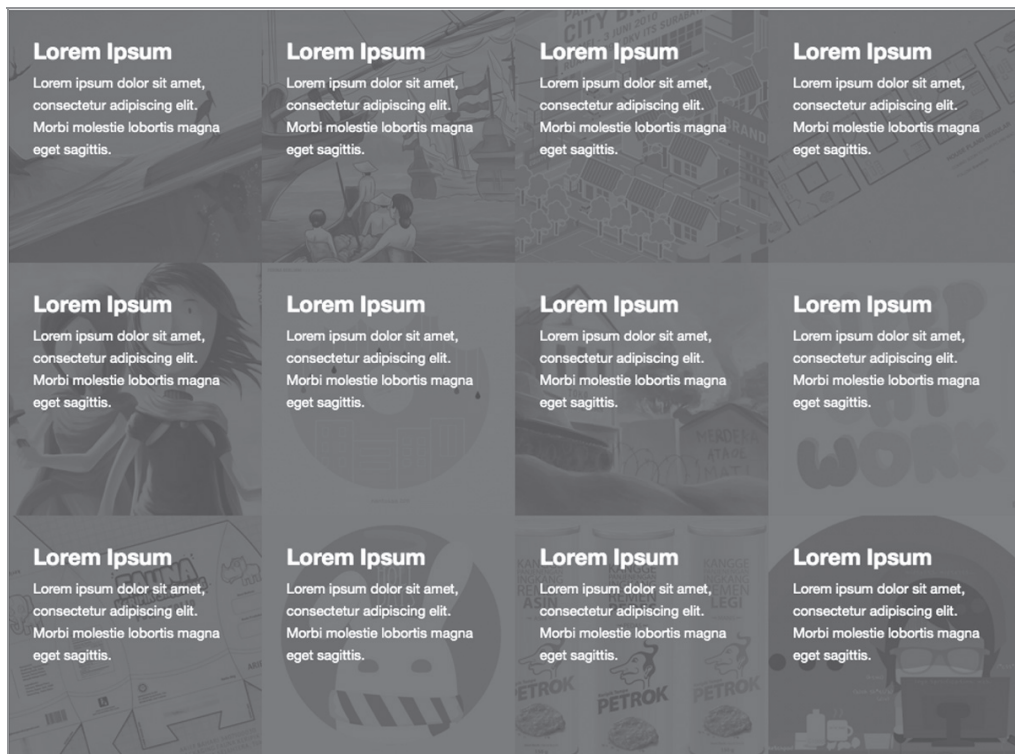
Lorem Ipsum

Lorem ipsum dolor sit amet, consectetur adipiscing elit. Morbi molestie lobortis magna eget sagittis.

Lorem Ipsum

Lorem ipsum dolor sit amet, consectetur adipiscing elit. Morbi molestie lobortis magna eget sagittis.

Lorem Ipsum

Lorem ipsum dolor sit amet, consectetur adipiscing elit. Morbi molestie lobortis magna eget sagittis.

Lorem Ipsum

Lorem ipsum dolor sit amet, consectetur adipiscing elit. Morbi molestie lobortis magna eget sagittis.

Lorem Ipsum

Lorem ipsum dolor sit amet, consectetur adipiscing elit. Morbi molestie lobortis magna eget sagittis.

Lorem Ipsum

Lorem ipsum dolor sit amet, consectetur adipiscing elit. Morbi molestie lobortis magna eget sagittis.

Lorem Ipsum

Lorem ipsum dolor sit amet, consectetur adipiscing elit. Morbi molestie lobortis magna eget sagittis.

Lorem Ipsum

Lorem ipsum dolor sit amet, consectetur adipiscing elit. Morbi molestie lobortis magna eget sagittis.

Lorem Ipsum

Lorem ipsum dolor sit amet, consectetur adipiscing elit. Morbi molestie lobortis magna eget sagittis.

Lorem Ipsum

Lorem ipsum dolor sit amet, consectetur adipiscing elit. Morbi molestie lobortis magna eget sagittis.

Lorem Ipsum

Lorem ipsum dolor sit amet, consectetur adipiscing elit. Morbi molestie lobortis magna eget sagittis.

Lorem Ipsum

Lorem ipsum dolor sit amet, consectetur adipiscing elit. Morbi molestie lobortis magna eget sagittis.